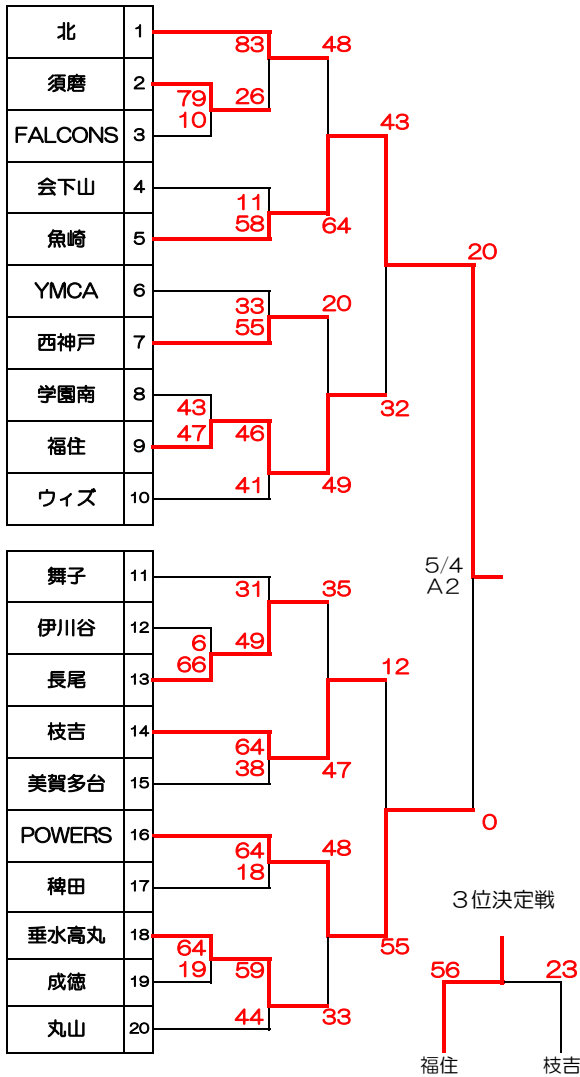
| | |
|---|---|
| 北 | 1 |
| 須磨 | 2 |
| FALCONS | 3 |
| 会下山 | 4 |
| 魚崎 | 5 |
| YMCA | 6 |
| 西神戸 | 7 |
| 学園南 | 8 |
| 福住 | 9 |
| ウィズ | 10 |

| | |
|---|---|
| 舞子 | 11 |
| 伊川谷 | 12 |
| 長尾 | 13 |
| 枝吉 | 14 |
| 美賀多台 | 15 |
| POWERS | 16 |
| 稗田 | 17 |
| 垂水高丸 | 18 |
| 成徳 | 19 |
| 丸山 | 20 |

83
79
10
26
48
11
58
64
43
33
55
20
43
47
46
41
49
32
20

5/4
A2

31
6
66
49
35
64
38
47
12
64
18
48
64
19
59
44
33
55
0

3位決定戦
56
23
福住
枝吉